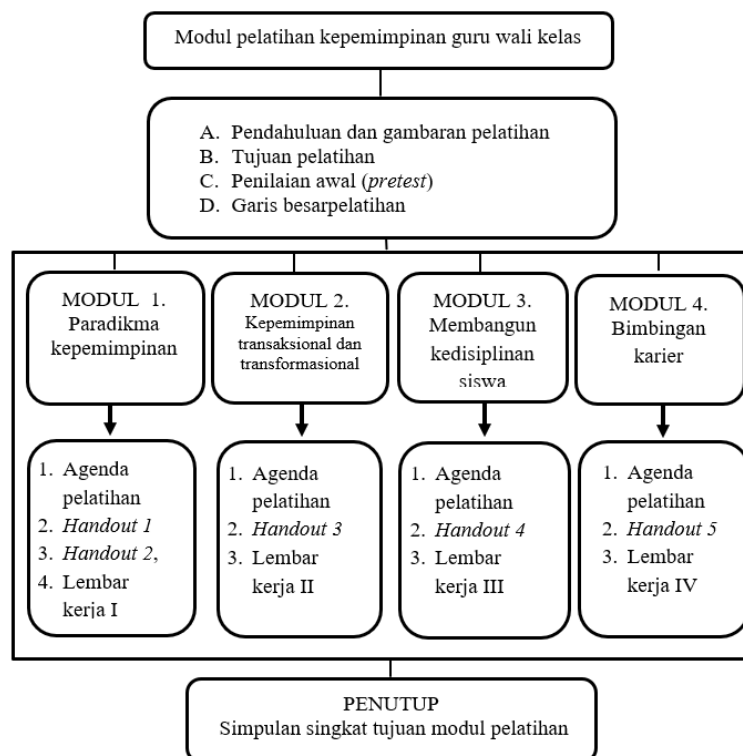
Modul pelatihan kepemimpinan guru wali kelas

A. Pendahuluan dan gambaran pelatihan
B. Tujuan pelatihan
C. Penilaian awal (*pretest*)
D. Garis besarpelatihan

MODUL 1. Paradikma kepemimpinan

1. Agenda pelatihan
2. *Handout 1*
3. *Handout 2*,
4. Lembar kerja I

MODUL 2. Kepemimpinan transaksional dan transformasional

1. Agenda pelatihan
2. *Handout 3*
3. Lembar kerja II

MODUL 3. Membangun kedisiplinan siswa

1. Agenda pelatihan
2. *Handout 4*
3. Lembar kerja III

MODUL 4. Bimbingan karier

1. Agenda pelatihan
2. *Handout 5*
3. Lembar kerja IV

PENUTUP
Simpulan singkat tujuan modul pelatihan